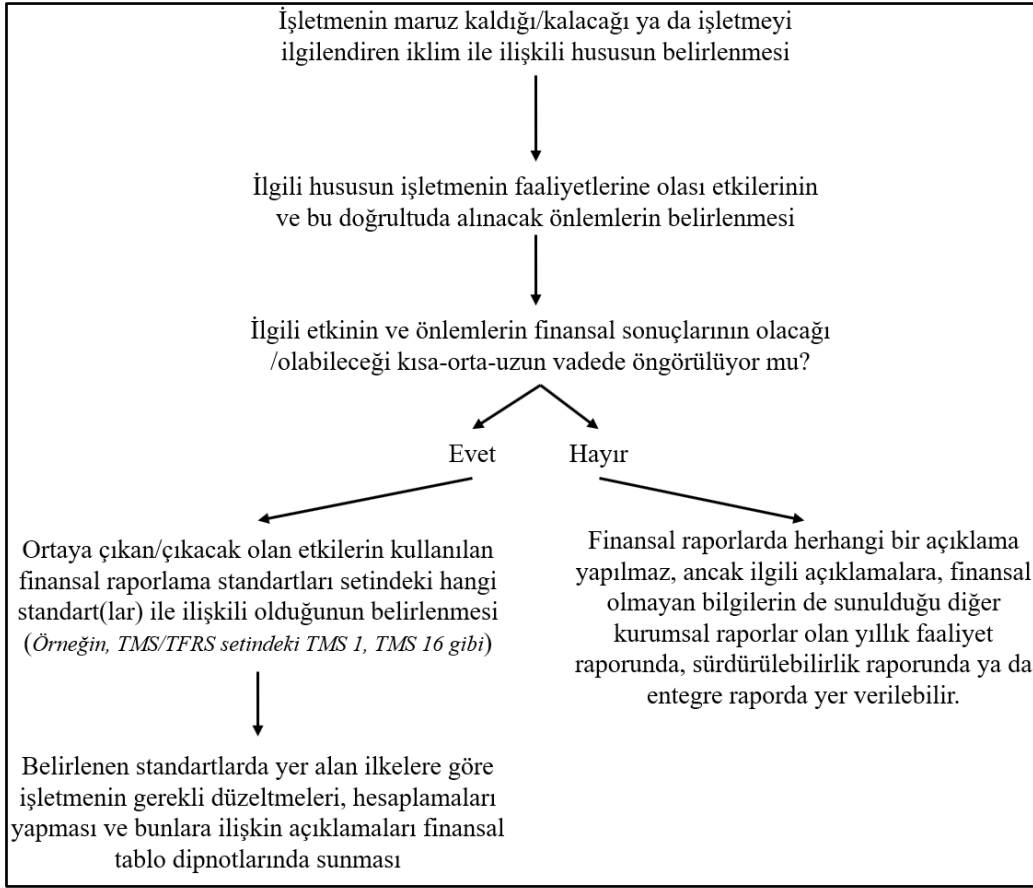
İşletmenin maruz kaldığı/kalacağı ya da işletmeyi ilgilendiren iklim ile ilişkili hususun belirlenmesi

İlgili hususun işletmenin faaliyetlerine olası etkilerinin ve bu doğrultuda alınacak önlemlerin belirlenmesi

İlgili etkinin ve önlemlerin finansal sonuçlarının olacağı /olabileceği kısa-orta-uzun vadede öngörülüyor mu?

Evet

Hayır

Ortaya çıkan/çıkacak olan etkilerin kullanılan finansal raporlama standartları setindeki hangi standart(lar) ile ilişkili olduğunun belirlenmesi (Örneğin, TMS/TFRS setindeki TMS 1, TMS 16 gibi)

Belirlenen standartlarda yer alan ilkelere göre işletmenin gerekli düzeltmeleri, hesaplamaları yapması ve bunlara ilişkin açıklamaları finansal tablo dipnotlarında sunması

Finansal raporlarda herhangi bir açıklama yapılmaz, ancak ilgili açıklamalara, finansal olmayan bilgilerin de sunulduğu diğer kurumsal raporlar olan yıllık faaliyet raporunda, sürdürülebilirlik raporunda ya da entegre raporda yer verilebilir.